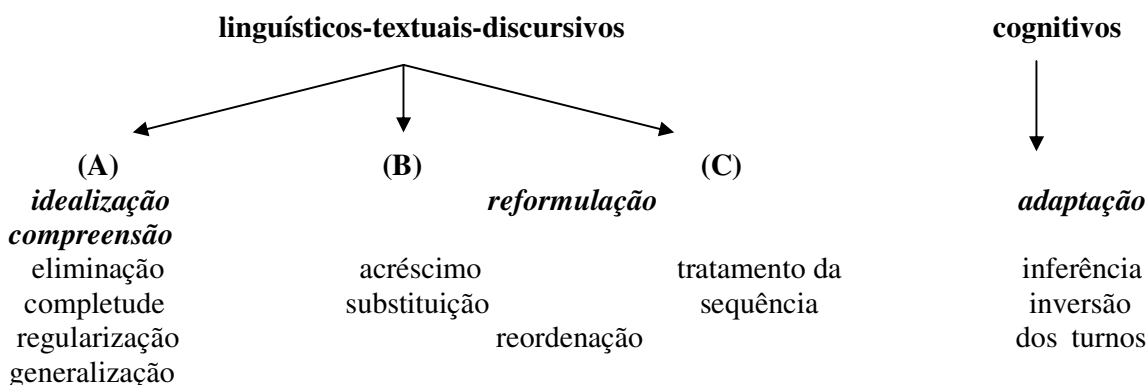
linguísticos-textuais-discursivos

cognitivos

(A)
idealização

(B)
reformulação

(C)

adaptação
compreensão

eliminação
completude
regularização

acréscimo
substituição
reordenação

tratamento da
sequência

inferência
inversão
dos turnos
generalização